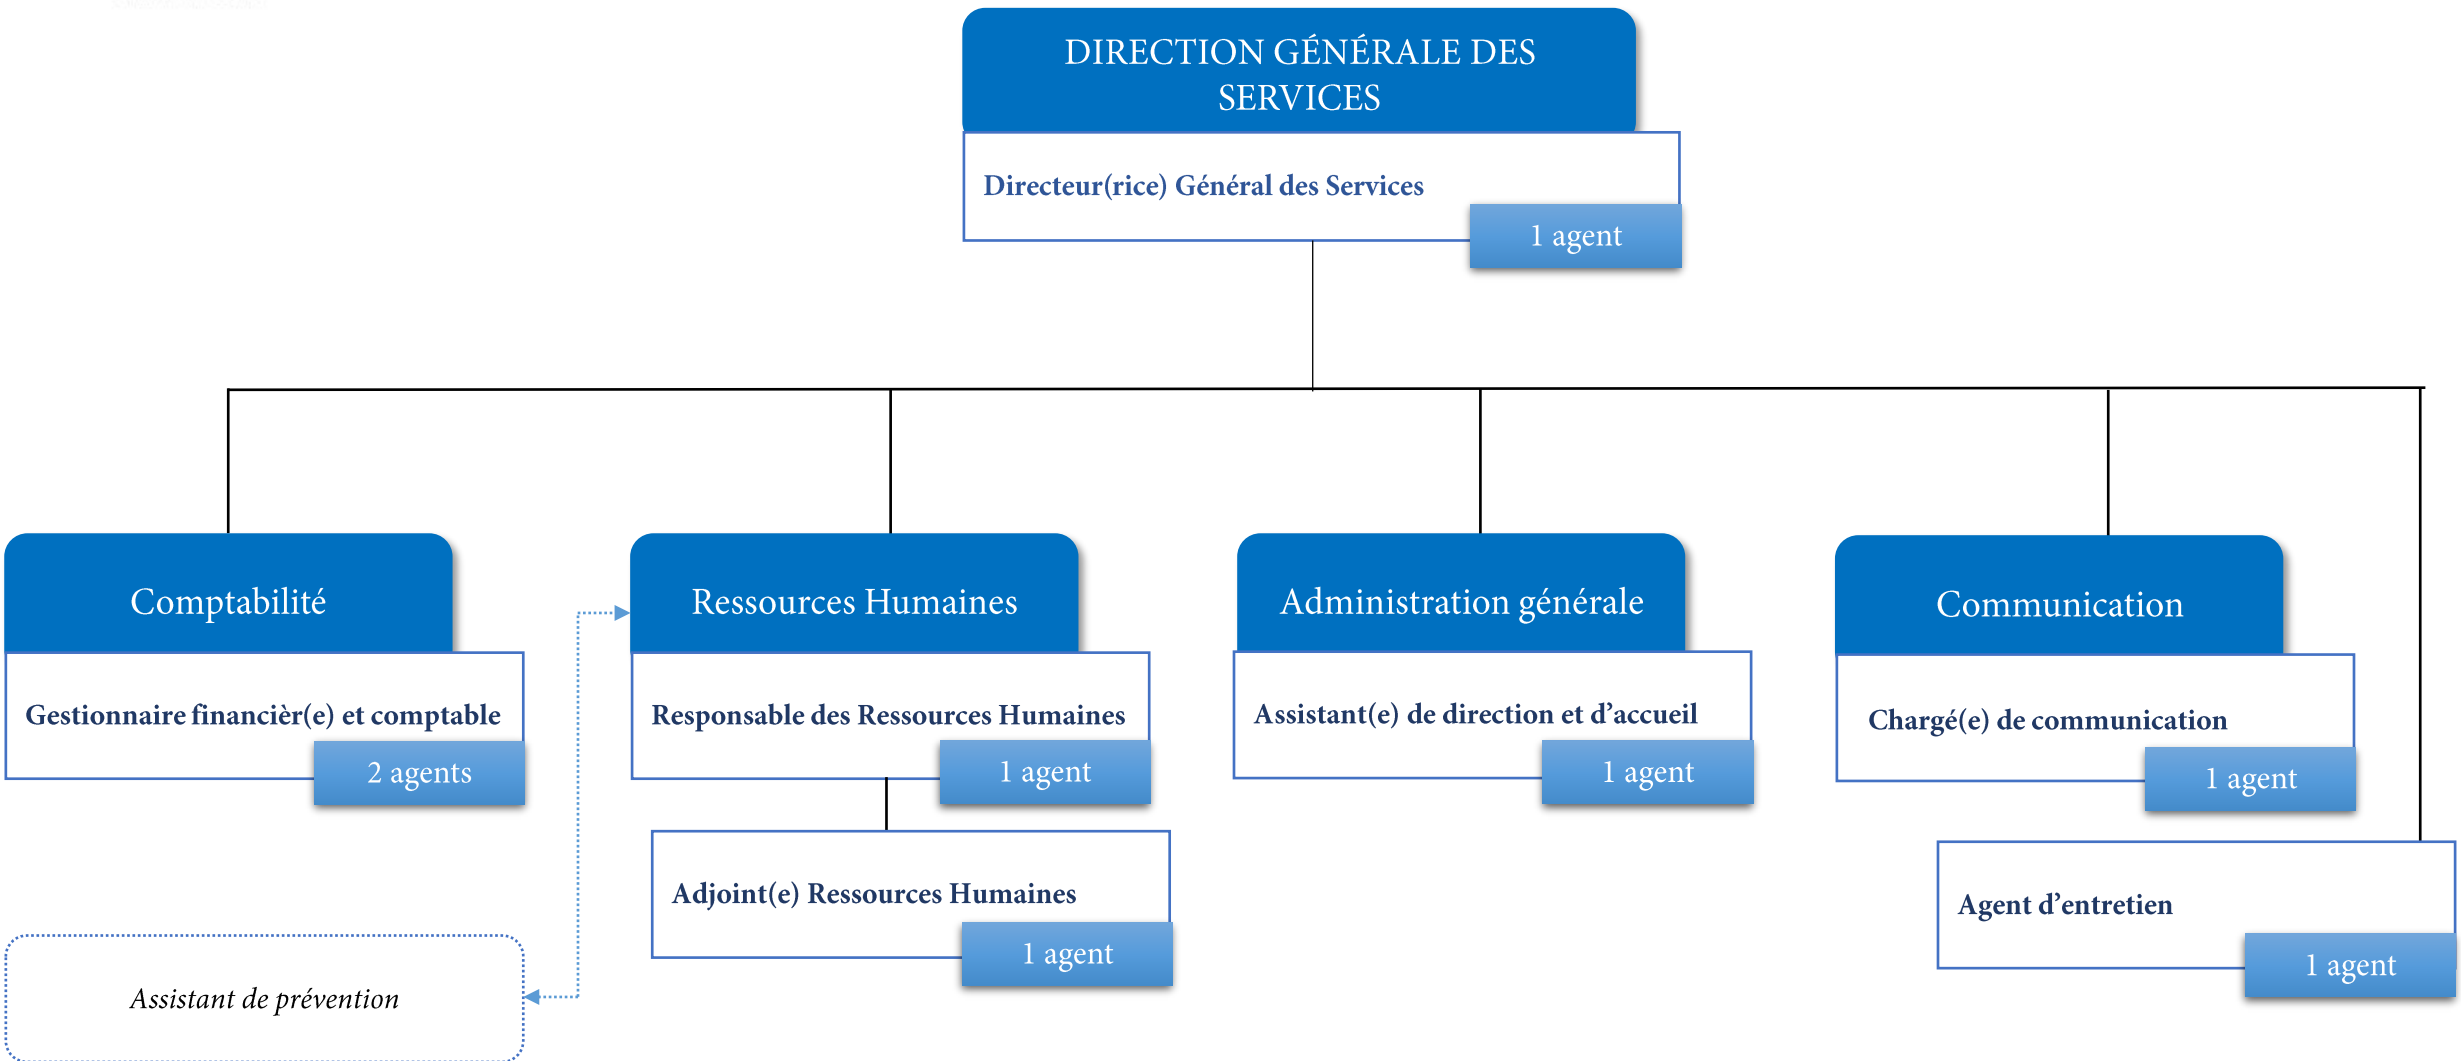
DIRECTION GÉNÉRALE DES SERVICES

Directeur(rice) Général des Services

1 agent

Comptabilité

Gestionnaire financièr(e) et comptable

2 agents

Ressources Humaines

Responsable des Ressources Humaines

1 agent

Adjoint(e) Ressources Humaines

1 agent

Administration générale

Assistant(e) de direction et d’accueil

1 agent

Communication

Chargé(e) de communication

1 agent

Agent d’entretien

1 agent

Assistant de prévention